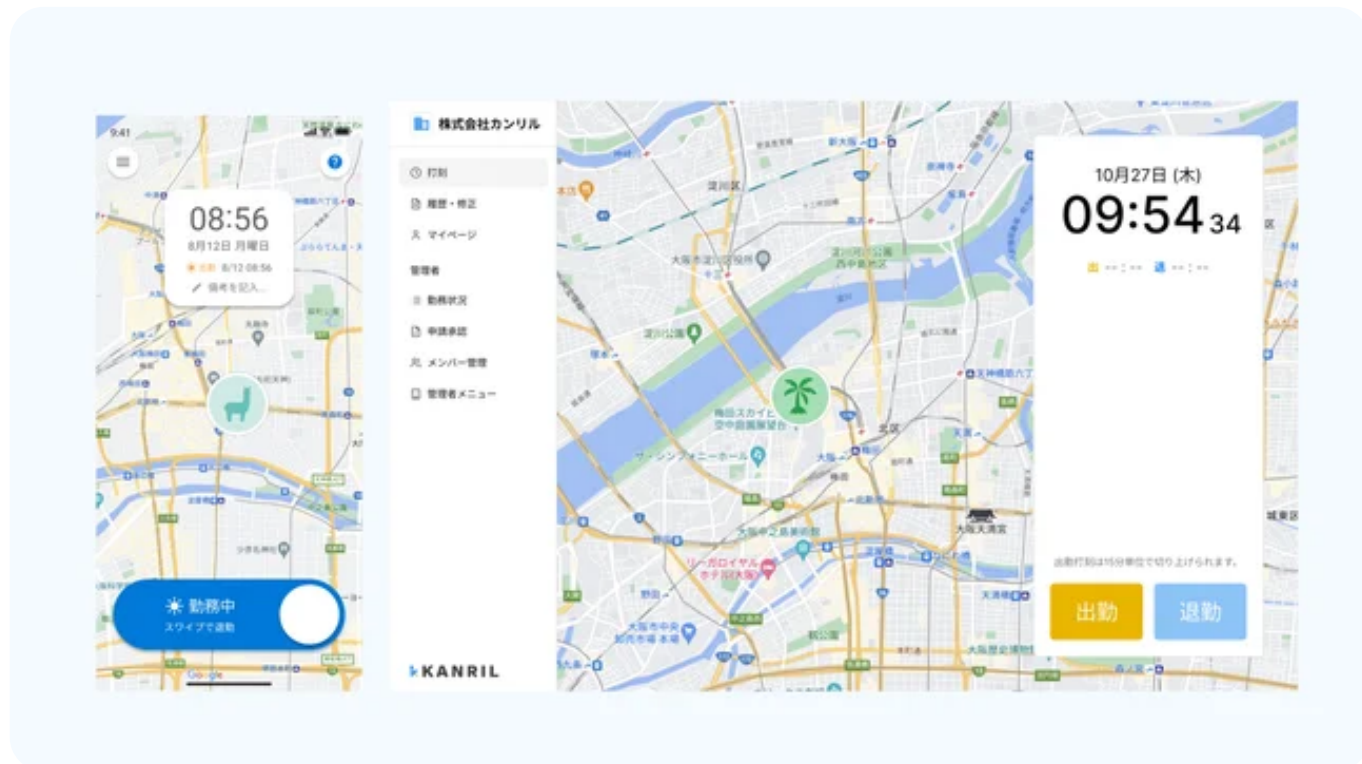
9:41

08:56
8月12日 月曜日
出勤 8/12 08:56
備考を記入...

勤務中
スワイプで退勤

Google

株式会社カンリル
打刻
履歴・修正
マイページ
管理者
勤務状況
申請承認
メンバー管理
管理者メニュー

KANRIL

10月27日 (木)
09:54 34
出 --:-- 退 --:--

出勤打刻は15分単位で切り上げられます。
出勤
退勤

淀川区
大阪市淀川区役所
淀川公園
梅田スカイビル 空中庭園展望台
ザ・シンフォニーホール
北区
大阪天満宮
リーガロイヤルホテル大阪
大阪中之島美術館
大阪市中央卸売市場 本場
城東区
天満橋
新大阪